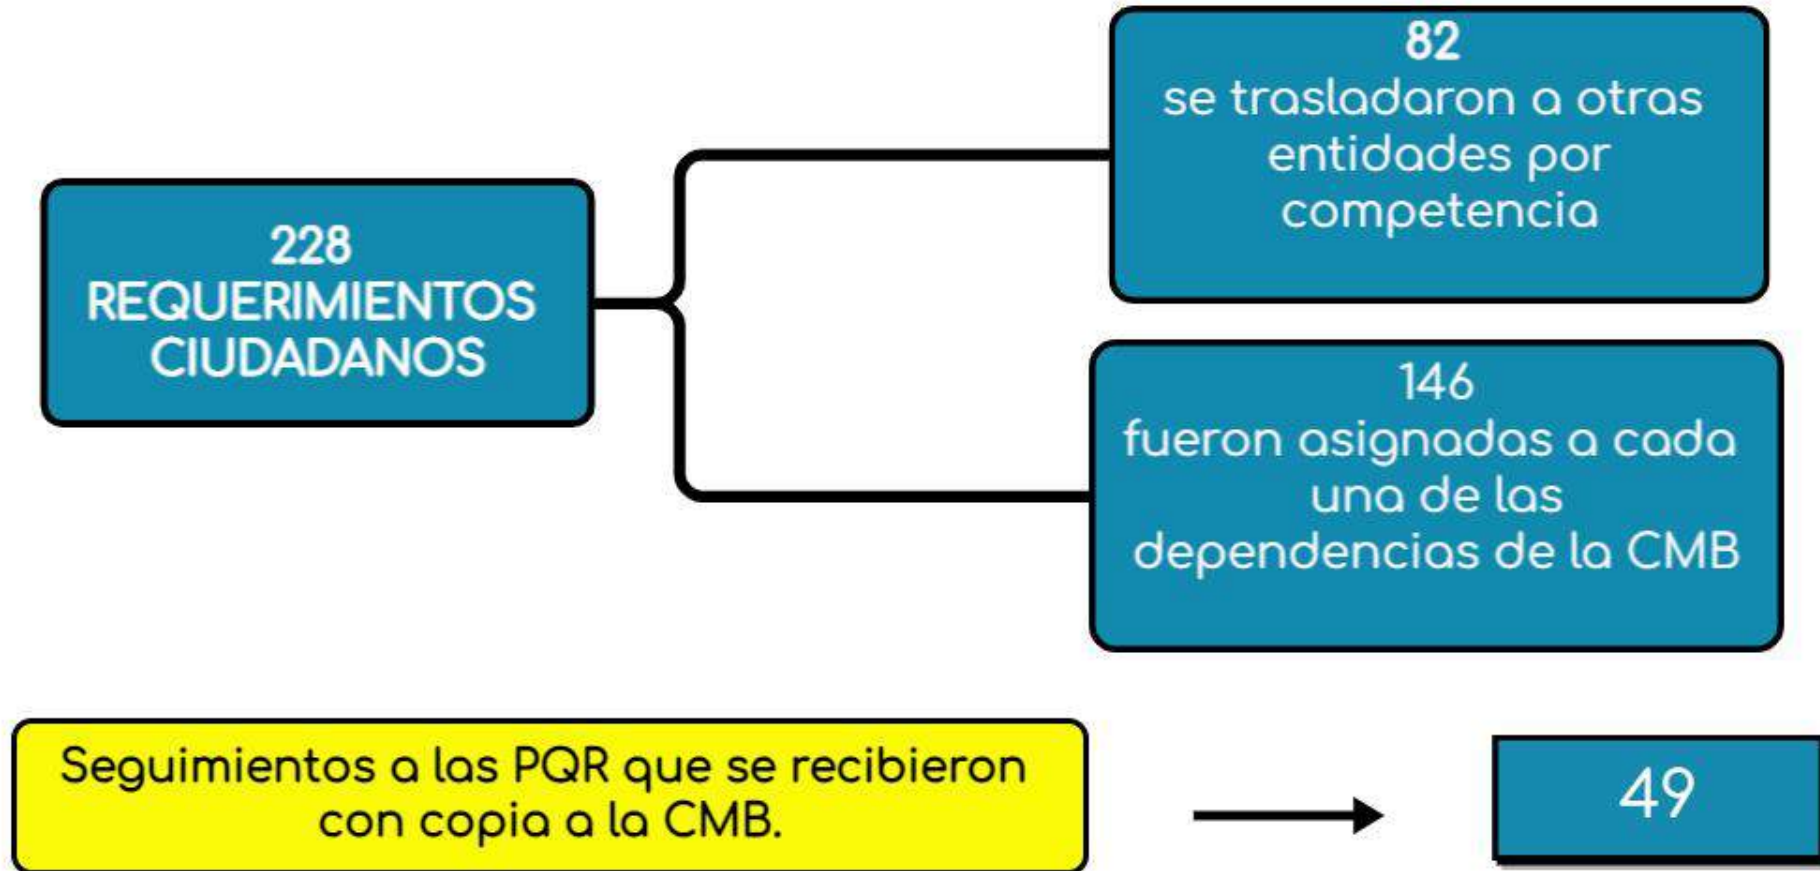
228
REQUERIMIENTOS
CIUDADANOS

82
se trasladaron a otras entidades por competencia

146
fueron asignadas a cada una de las dependencias de la CMB

Seguimientos a las PQR que se recibieron con copia a la CMB.

49